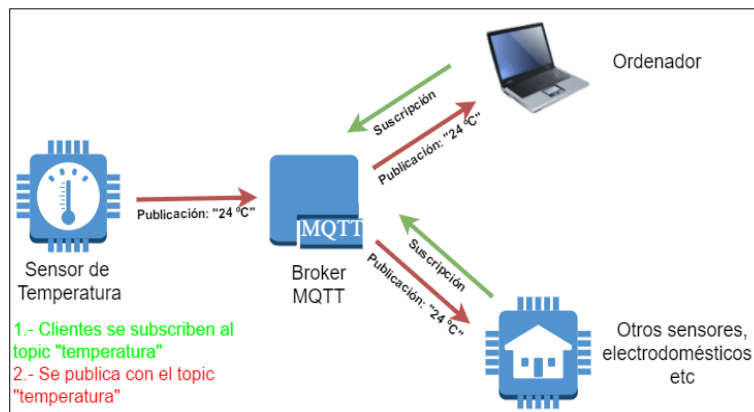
Ordenador

Suscripción

Publicación: "24 °C"

Publicación: "24 °C"

MQTT

Sensor de Temperatura

Broker MQTT

Suscripción

Publicación: "24 °C"

Otros sensores, electrodomésticos etc

1.- Clientes se subscriben al topic "temperatura"
2.- Se publica con el topic "temperatura"